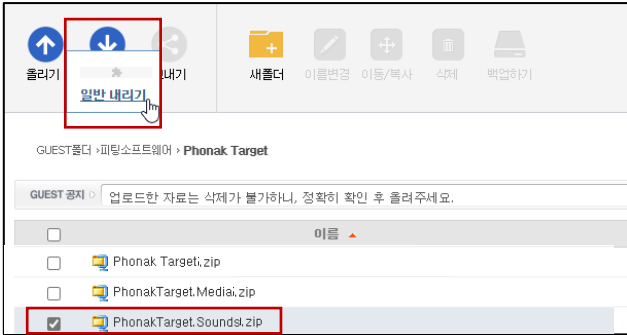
올리기
내기
일반 내리기
새폴더
이름변경
이동/복사
삭제
백업하기

GUEST폴더 › 피팅소프트웨어 › Phonak Target

GUEST 공지
업로드한 자료는 삭제가 불가하니, 정확히 확인 후 올려주세요.

| | 이름 ▲ |
|---|---|
| ☐ | Phonak Target.zip |
| ☐ | PhonakTarget.Media.zip |
| ☑ | PhonakTarget.Sounds.zip |